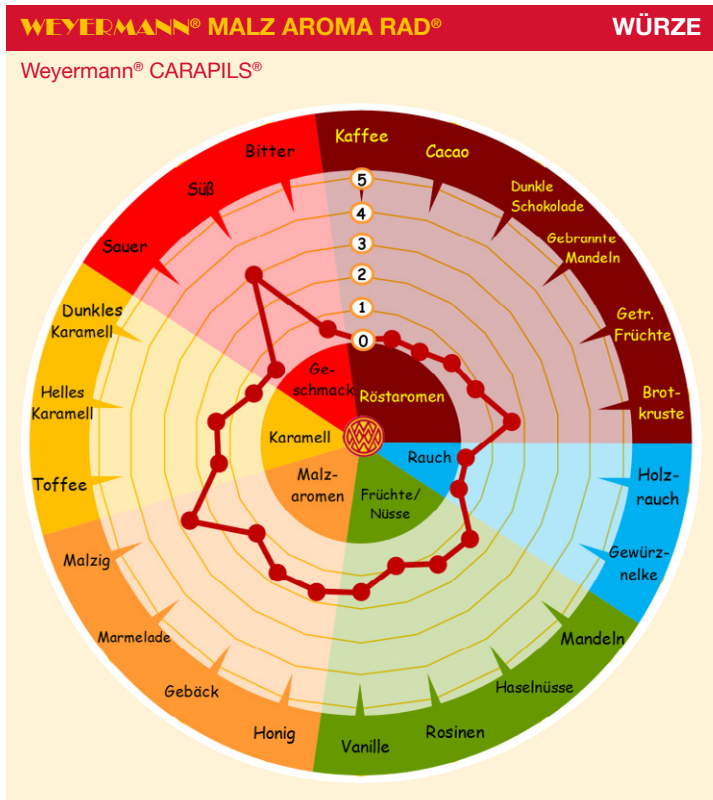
WEYERMANN® MALZ AROMA RAD®

WÜRZE

Weyermann® CARAPILS®

Kaffee
Cacao
Dunkle Schokolade
Gebrannte Mandeln
Getr. Früchte
Brotkruste
Holzrauch
Gewürznelke
Mandeln
Haselnüsse
Rosinen
Vanille
Honig
Gebäck
Marmelade
Malzig
Toffee
Helles Karamell
Dunkles Karamell
Sauer
Süß
Bitter

5
4
3
2
1
0

Geschmack
Röstaromen
Rauch
Früchte/ Nüsse
Malzaromen
Karamell